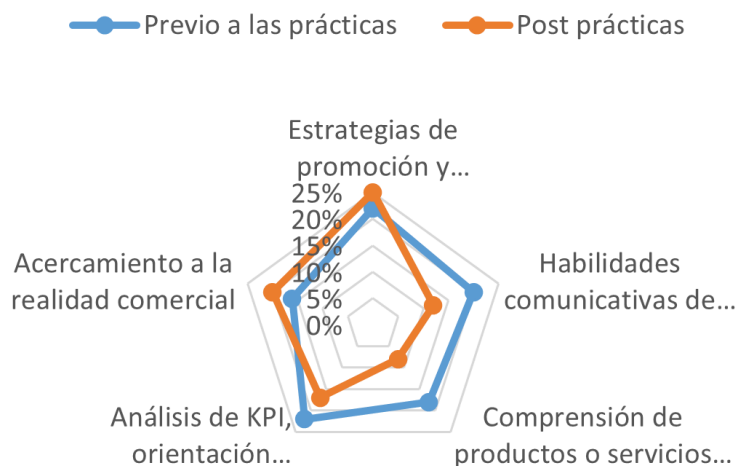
Previo a las prácticas
Post prácticas

Estrategias de promoción y…

25%
20%
15%
10%
5%
0%

Habilidades comunicativas de…

Comprensión de productos o servicios…

Análisis de KPI, orientación…

Acercamiento a la realidad comercial